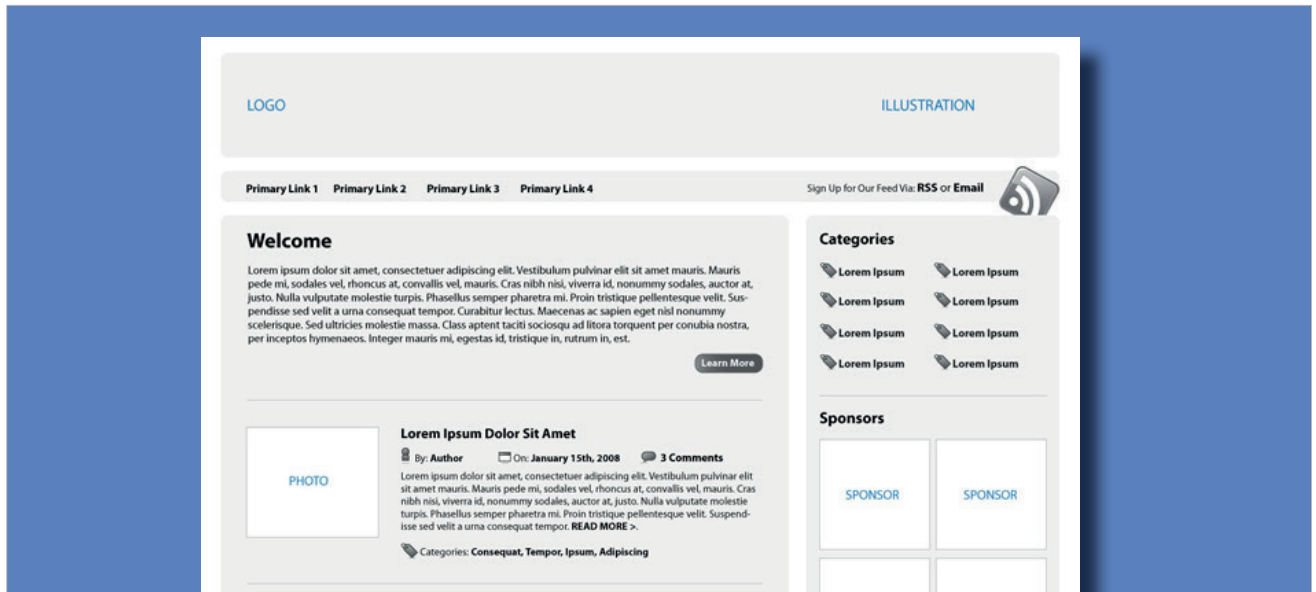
LOGO

ILLUSTRATION

Primary Link 1 Primary Link 2 Primary Link 3 Primary Link 4

Sign Up for Our Feed Via: RSS or Email

Welcome

Lorem ipsum dolor sit amet, consectetuer adipiscing elit. Vestibulum pulvinar elit sit amet mauris. Mauris pede mi, sodales vel, rhoncus at, convallis vel, mauris. Cras nibh nisi, viverra id, nonummy sodales, auctor at, justo. Nulla vulputate molestie turpis. Phasellus semper pharetra mi. Proin tristique pellentesque velit. Suspendisse sed velit a urna consequat tempor. Curabitur lectus. Maecenas ac sapien eget nisl nonummy scelerisque. Sed ultricies molestie massa. Class aptent taciti sociosqu ad litora torquent per conubia nostra, per inceptos hymenaeos. Integer mauris mi, egestas id, tristique in, rutrum in, est.

Learn More

PHOTO

Lorem Ipsum Dolor Sit Amet

By: Author On: January 15th, 2008 3 Comments

Lorem ipsum dolor sit amet, consectetuer adipiscing elit. Vestibulum pulvinar elit sit amet mauris. Mauris pede mi, sodales vel, rhoncus at, convallis vel, mauris. Cras nibh nisi, viverra id, nonummy sodales, auctor at, justo. Nulla vulputate molestie turpis. Phasellus semper pharetra mi. Proin tristique pellentesque velit. Suspendisse sed velit a urna consequat tempor. READ MORE >.

Categories: Consequat, Tempor, Ipsum, Adipiscing

Categories

Lorem Ipsum Lorem Ipsum
Lorem Ipsum Lorem Ipsum
Lorem Ipsum Lorem Ipsum
Lorem Ipsum Lorem Ipsum

Sponsors

SPONSOR SPONSOR